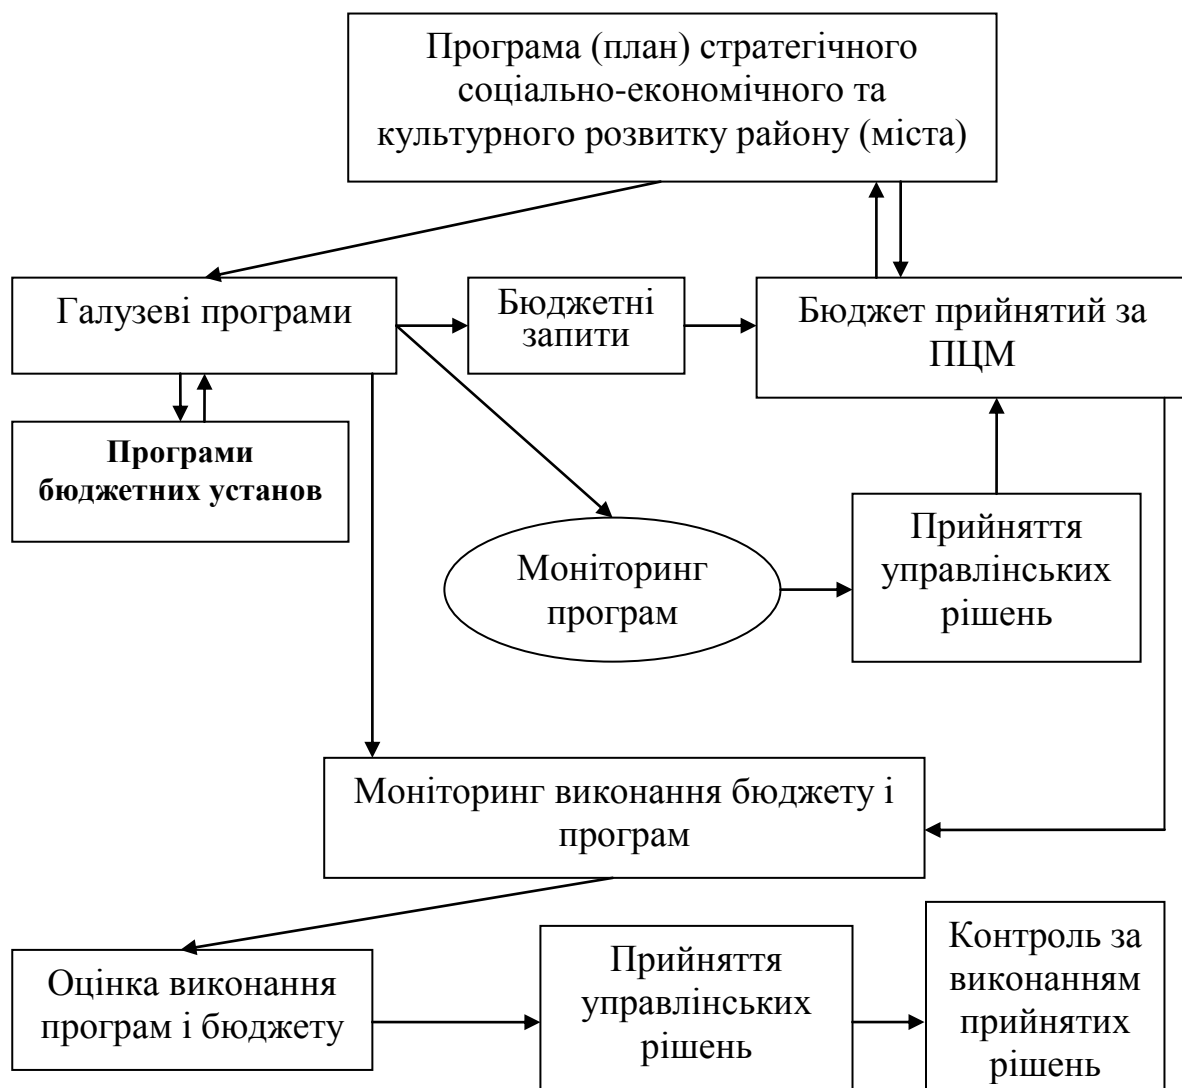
Програма (план) стратегічного соціально-економічного та культурного розвитку району (міста)

Галузеві програми

Бюджетні запити

Бюджет прийнятий за ПЦМ

Програми бюджетних установ

Моніторинг програм

Прийняття управлінських рішень

Моніторинг виконання бюджету і програм

Оцінка виконання програм і бюджету

Прийняття управлінських рішень

Контроль за виконанням прийнятих рішень